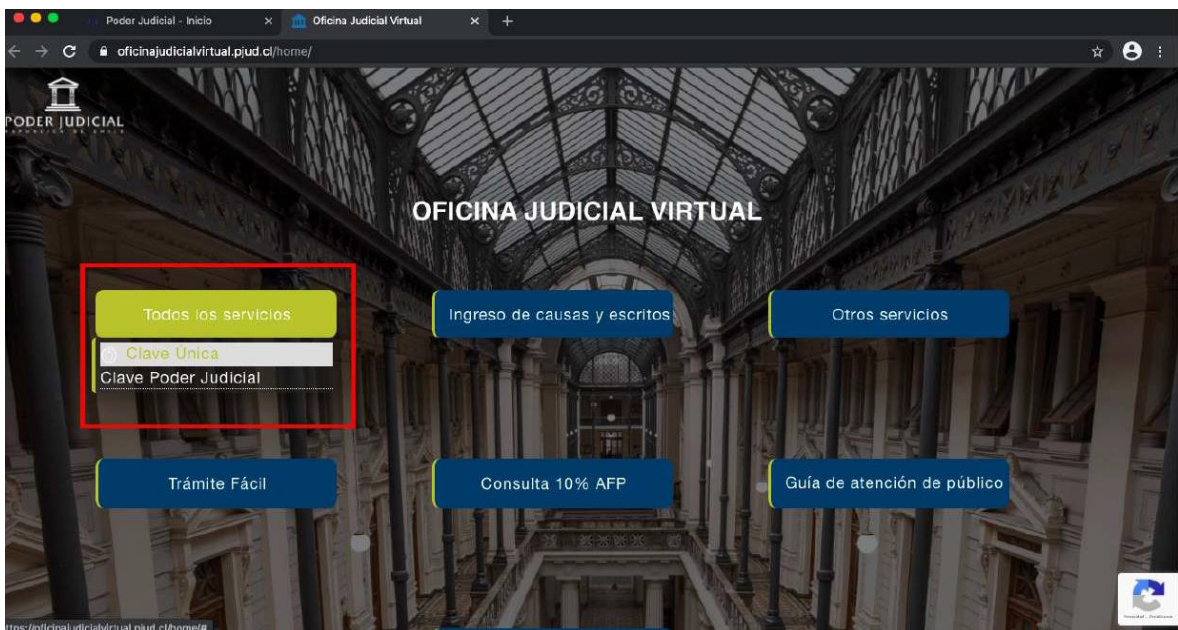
Poder Judicial - Inicio
Oficina Judicial Virtual
oficinajudicialvirtual.pjud.cl/home/

PODER JUDICIAL
REPÚBLICA DE CHILE

OFICINA JUDICIAL VIRTUAL

Todos los servicios
Clave Única
Clave Poder Judicial

Ingreso de causas y escritos

Otros servicios

Trámite Fácil

Consulta 10% AFP

Guía de atención de público

ttps://oficinajudicialvirtual.pjud.cl/home/#